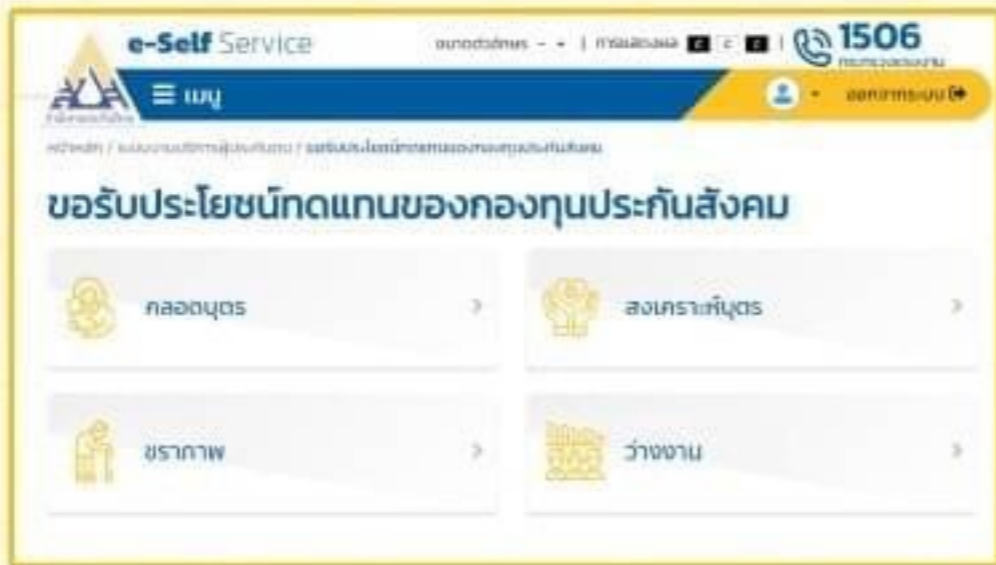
e-Self Service

ขนาดตัวอักษร - + | การแสดงผล C C C | 1506 กระทรวงแรงงาน

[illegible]

☰ เมนู

ออกจากระบบ

หน้าหลัก / แบบบริการผู้ประกันตน / ขอรับประโยชน์ทดแทนของกองทุนประกันสังคม

ขอรับประโยชน์ทดแทนของกองทุนประกันสังคม

คลอดบุตร

สงเคราะห์บุตร

ชราภาพ

ว่างงาน